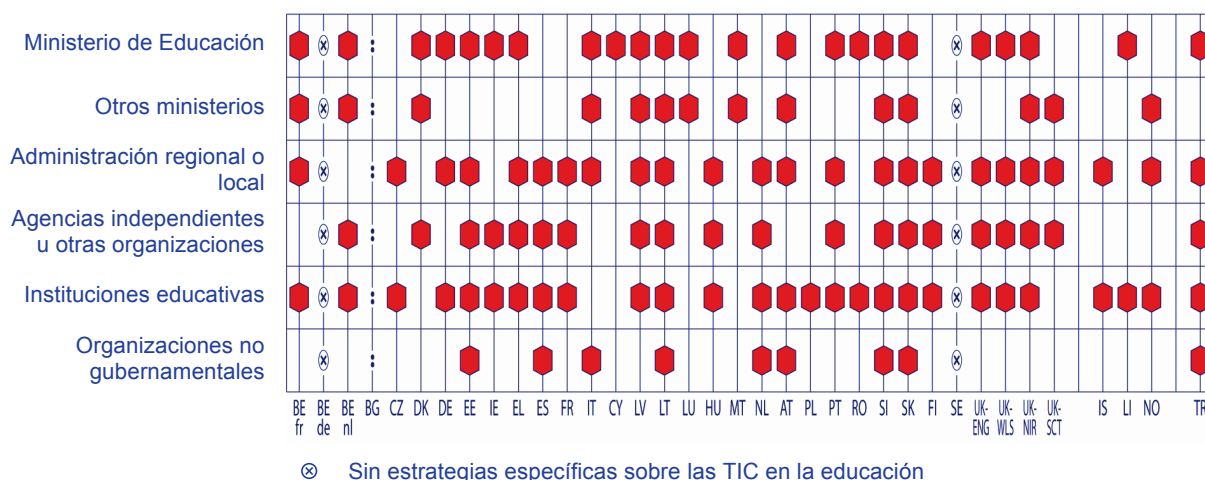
Ministerio de Educación

Otros ministerios

Administración regional o local

Agencias independientes u otras organizaciones

Instituciones educativas

Organizaciones no gubernamentales

| BE fr | BE de | BE nl | BG | CZ | DK | DE | EE | IE | EL | ES | FR | IT | CY | LV | LT | LU | HU | MT | NL | AT | PL | PT | RO | SI | SK | FI | SE | UK-ENG | UK-WLS | UK-NIR | UK-SCT | IS | LI | NO | TR |
|---|---|---|---|---|---|---|---|---|---|---|---|---|---|---|---|---|---|---|---|---|---|---|---|---|---|---|---|---|---|---|---|---|---|---|---|

⊗ Sin estrategias específicas sobre las TIC en la educación